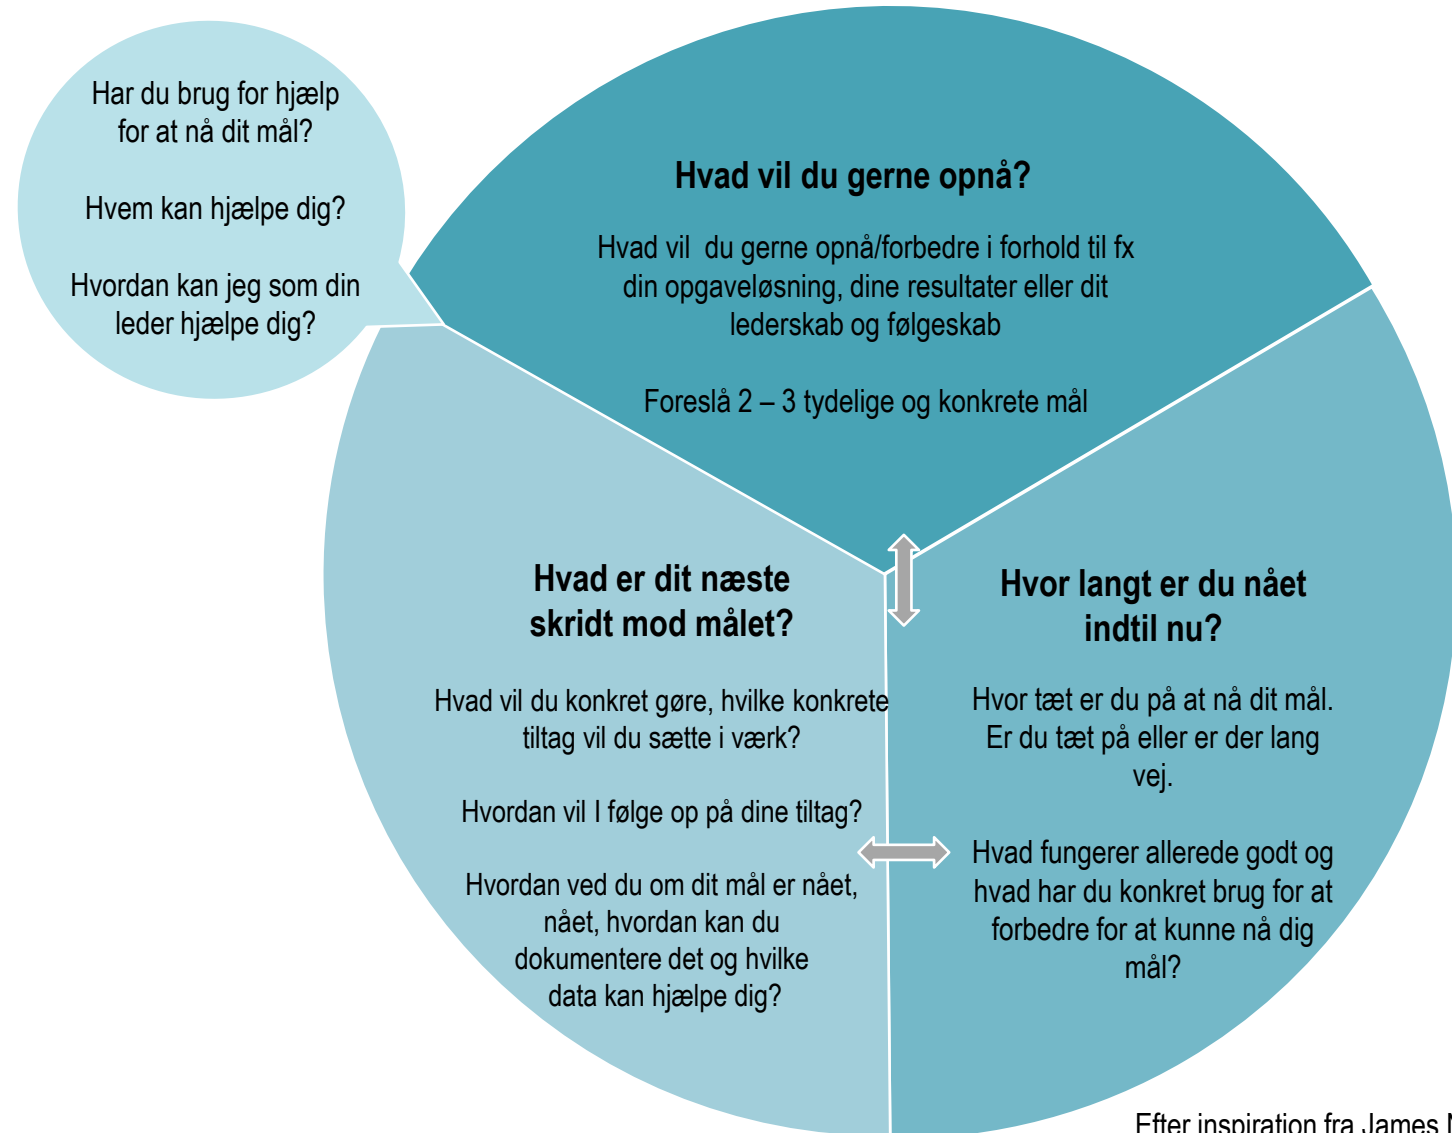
Har du brug for hjælp for at nå dit mål?

Hvem kan hjælpe dig?

Hvordan kan jeg som din leder hjælpe dig?

Hvad vil du gerne opnå?

Hvad vil du gerne opnå/forbedre i forhold til fx din opgaveløsning, dine resultater eller dit lederskab og følgeskab

Foreslå 2 – 3 tydelige og konkrete mål

Hvad er dit næste skridt mod målet?

Hvad vil du konkret gøre, hvilke konkrete tiltag vil du sætte i værk?

Hvordan vil I følge op på dine tiltag?

Hvordan ved du om dit mål er nået, nået, hvordan kan du dokumentere det og hvilke data kan hjælpe dig?

Hvor langt er du nået indtil nu?

Hvor tæt er du på at nå dit mål. Er du tæt på eller er der lang vej.

Hvad fungerer allerede godt og hvad har du konkret brug for at forbedre for at kunne nå dig mål?

Efter inspiration fra James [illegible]